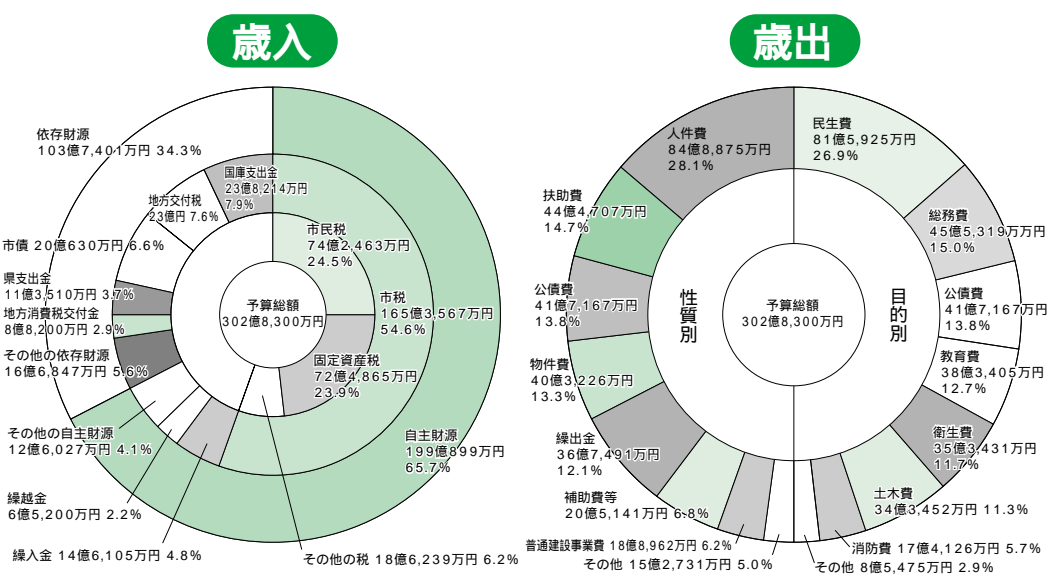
歳入

依存財源
103億7,401万円 34.3%

国庫支出金
23億8,214万円
7.9%

地方交付税
23億円 7.6%

市民税
74億2,463万円
24.5%

市債 20億630万円 6.6%

県支出金
11億3,510万円 3.7%

地方消費税交付金
8億8,200万円 2.9%

予算総額
302億8,300万円

市税
165億3,567万円
54.6%

その他の依存財源
16億6,847万円 5.6%

固定資産税
72億4,865万円
23.9%

その他の自主財源
12億6,027万円 4.1%

自主財源
199億899万円
65.7%

繰越金
6億5,200万円 2.2%

繰入金 14億6,105万円 4.8%

その他の税 18億6,239万円 6.2%

歳出

人件費
84億8,875万円
28.1%

民生費
81億5,925万円
26.9%

扶助費
44億4,707万円
14.7%

総務費
45億5,319万円
15.0%

公債費
41億7,167万円
13.8%

性質別

予算総額
302億8,300万円

目的別

公債費
41億7,167万円
13.8%

物件費
40億3,226万円
13.3%

教育費
38億3,405万円
12.7%

繰出金
36億7,491万円
12.1%

衛生費
35億3,431万円
11.7%

補助費等
20億5,141万円 6.8%

土木費
34億3,452万円 11.3%

普通建設事業費 18億8,962万円 6.2%

その他 15億2,731万円 5.0%

消防費 17億4,126万円 5.7%

その他 8億5,475万円 2.9%